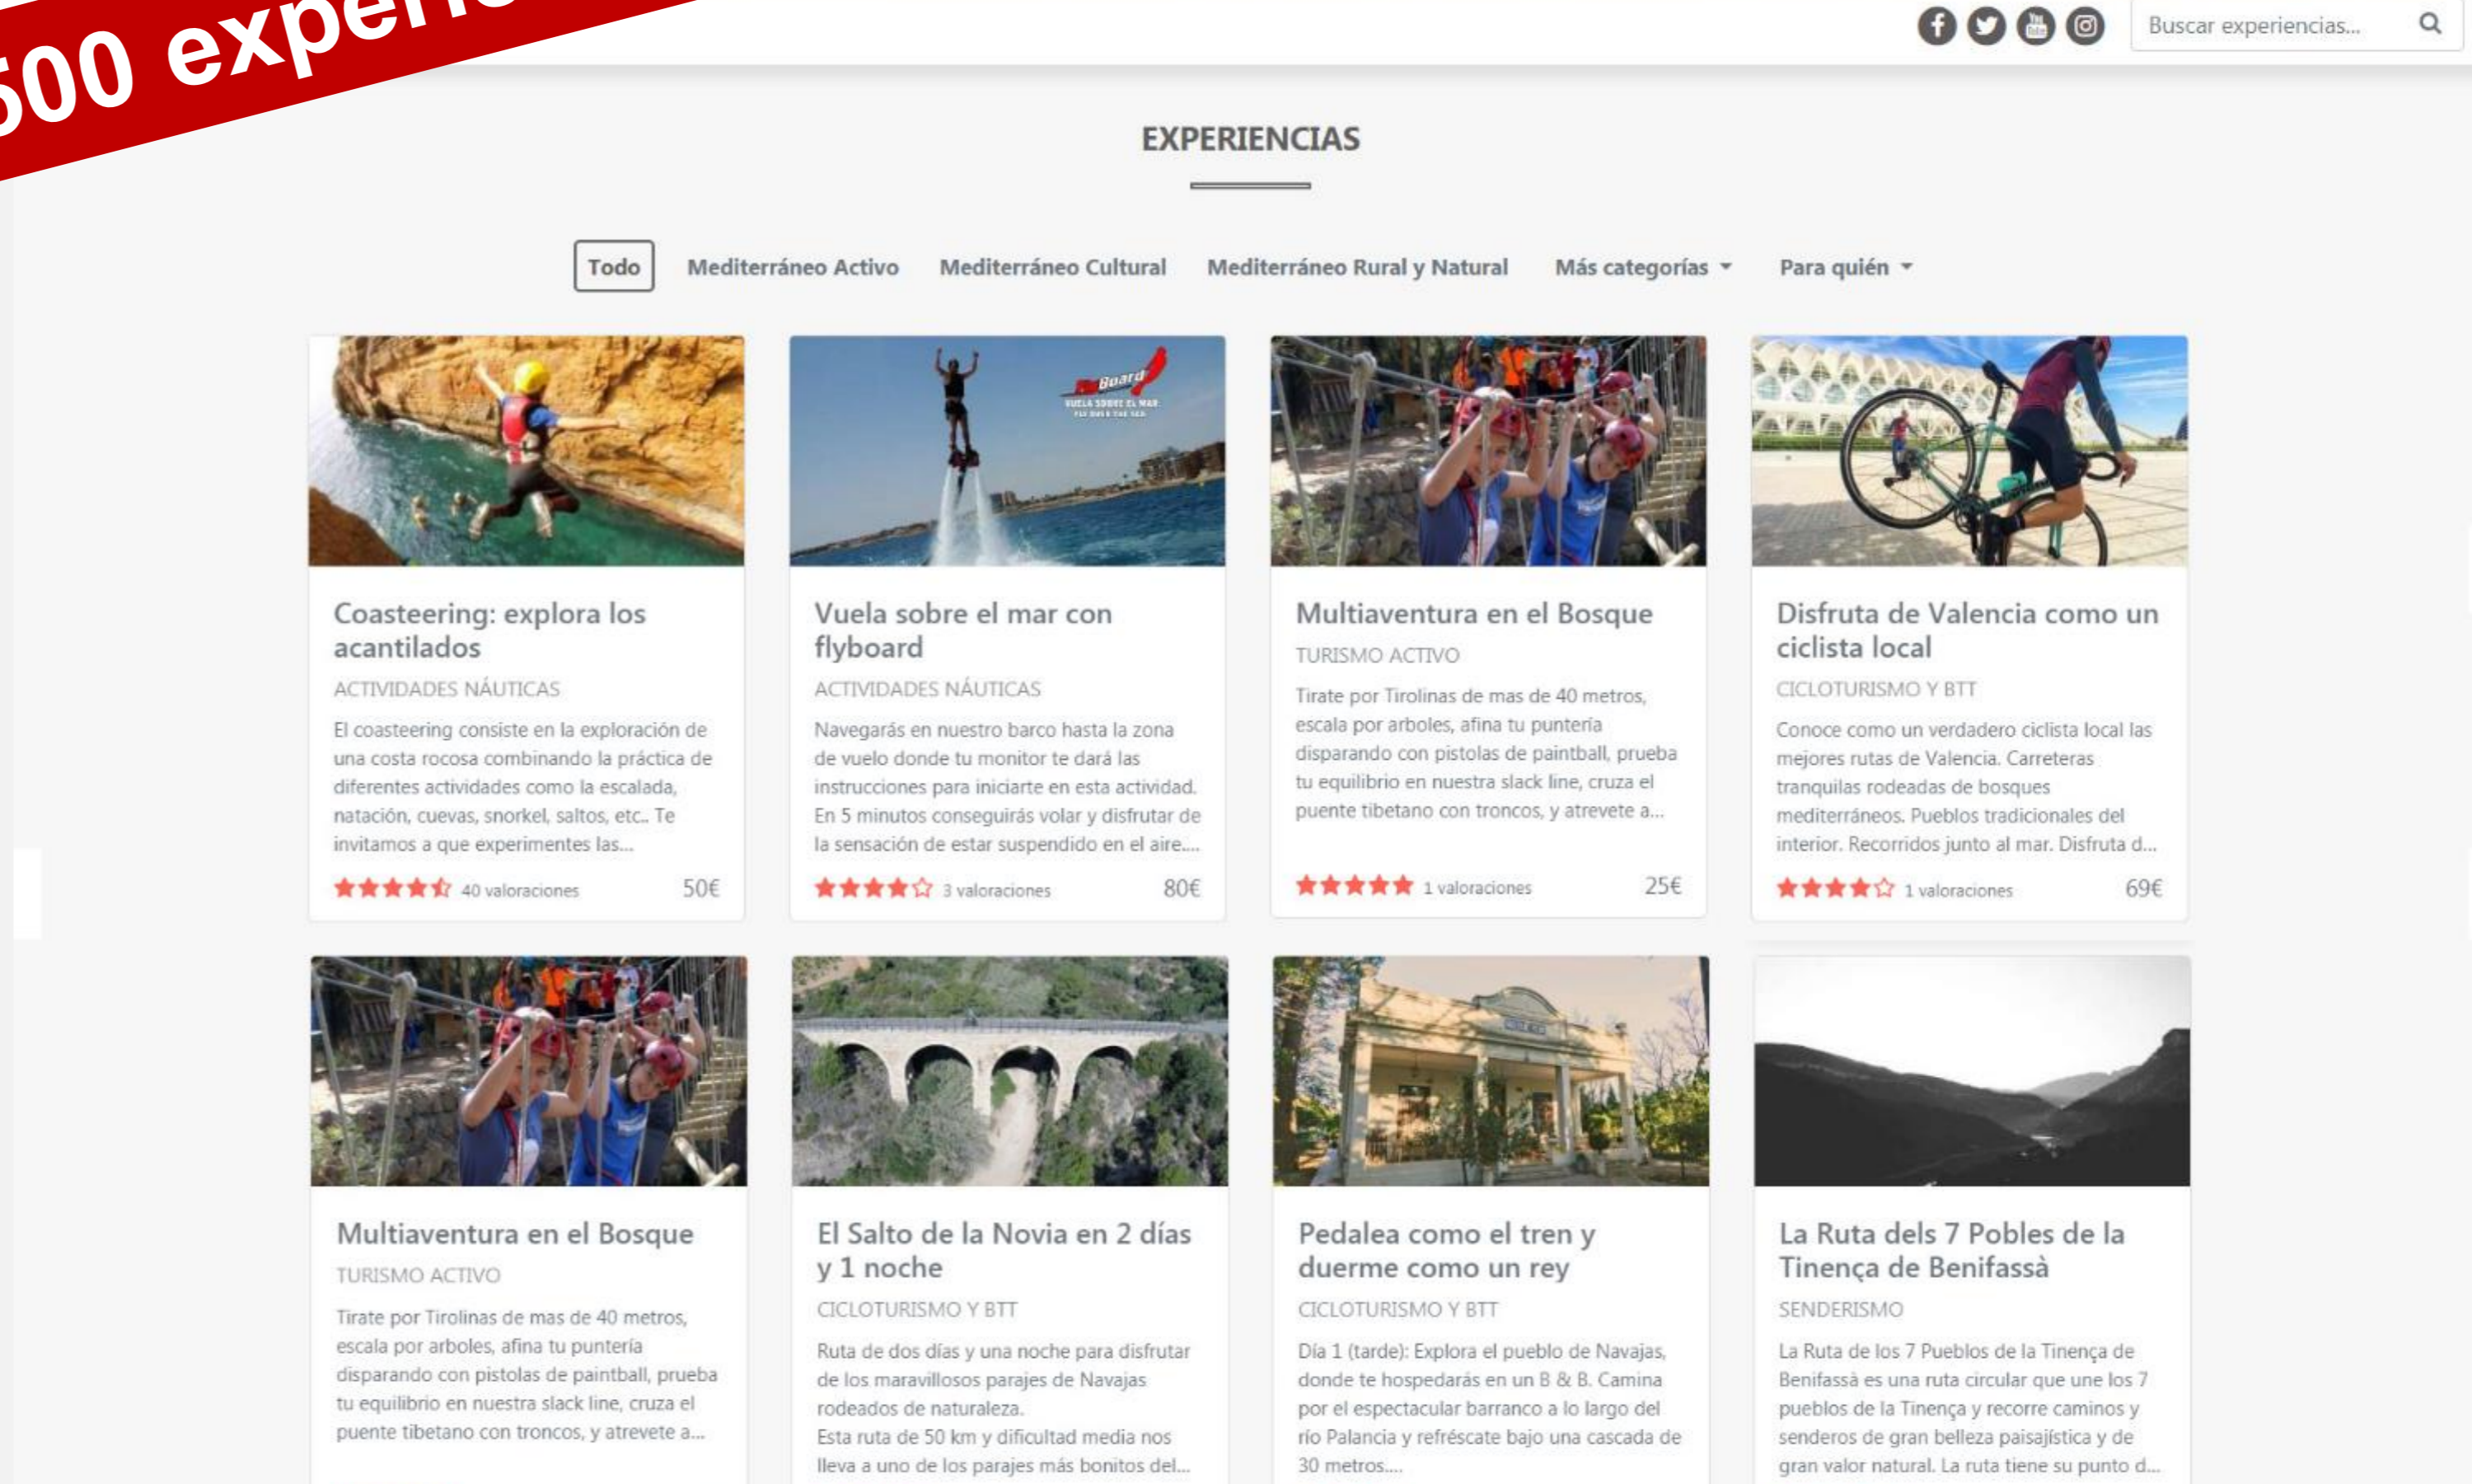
500 experie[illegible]

Buscar experiencias...

EXPERIENCIAS

Todo Mediterráneo Activo Mediterráneo Cultural Mediterráneo Rural y Natural Más categorías Para quién

Coasteering: explora los acantilados
ACTIVIDADES NÁUTICAS
El coasteering consiste en la exploración de una costa rocosa combinando la práctica de diferentes actividades como la escalada, natación, cuevas, snorkel, saltos, etc.. Te invitamos a que experimentes las...
40 valoraciones 50€

FlyBoard VUELA SOBRE EL MAR
Vuela sobre el mar con flyboard
ACTIVIDADES NÁUTICAS
Navegarás en nuestro barco hasta la zona de vuelo donde tu monitor te dará las instrucciones para iniciarte en esta actividad. En 5 minutos conseguirás volar y disfrutar de la sensación de estar suspendido en el aire....
3 valoraciones 80€

Multiaventura en el Bosque
TURISMO ACTIVO
Tirate por Tirolinas de mas de 40 metros, escala por arboles, afina tu puntería disparando con pistolas de paintball, prueba tu equilibrio en nuestra slack line, cruza el puente tibetano con troncos, y atrevete a...
1 valoraciones 25€

Disfruta de Valencia como un ciclista local
CICLOTURISMO Y BTT
Conoce como un verdadero ciclista local las mejores rutas de Valencia. Carreteras tranquilas rodeadas de bosques mediterráneos. Pueblos tradicionales del interior. Recorridos junto al mar. Disfruta d...
1 valoraciones 69€

Multiaventura en el Bosque
TURISMO ACTIVO
Tirate por Tirolinas de mas de 40 metros, escala por arboles, afina tu puntería disparando con pistolas de paintball, prueba tu equilibrio en nuestra slack line, cruza el puente tibetano con troncos, y atrevete a...

El Salto de la Novia en 2 días y 1 noche
CICLOTURISMO Y BTT
Ruta de dos días y una noche para disfrutar de los maravillosos parajes de Navajas rodeados de naturaleza.
Esta ruta de 50 km y dificultad media nos lleva a uno de los parajes más bonitos del...

Pedalea como el tren y duerme como un rey
CICLOTURISMO Y BTT
Día 1 (tarde): Explora el pueblo de Navajas, donde te hospedarás en un B & B. Camina por el espectacular barranco a lo largo del río Palancia y refréscate bajo una cascada de 30 metros....

La Ruta dels 7 Pobles de la Tinença de Benifassà
SENDERISMO
La Ruta de los 7 Pueblos de la Tinença de Benifassà es una ruta circular que une los 7 pueblos de la Tinença y recorre caminos y senderos de gran belleza paisajística y de gran valor natural. La ruta tiene su punto d...